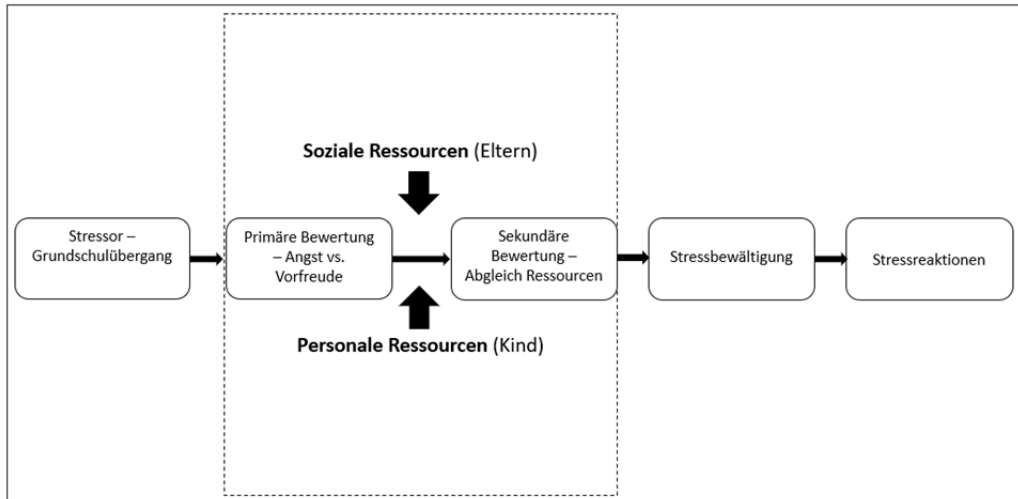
Soziale Ressourcen (Eltern)

Stressor – Grundschulübergang

Primäre Bewertung – Angst vs. Vorfreude

Sekundäre Bewertung – Abgleich Ressourcen

Stressbewältigung

Stressreaktionen

Personale Ressourcen (Kind)